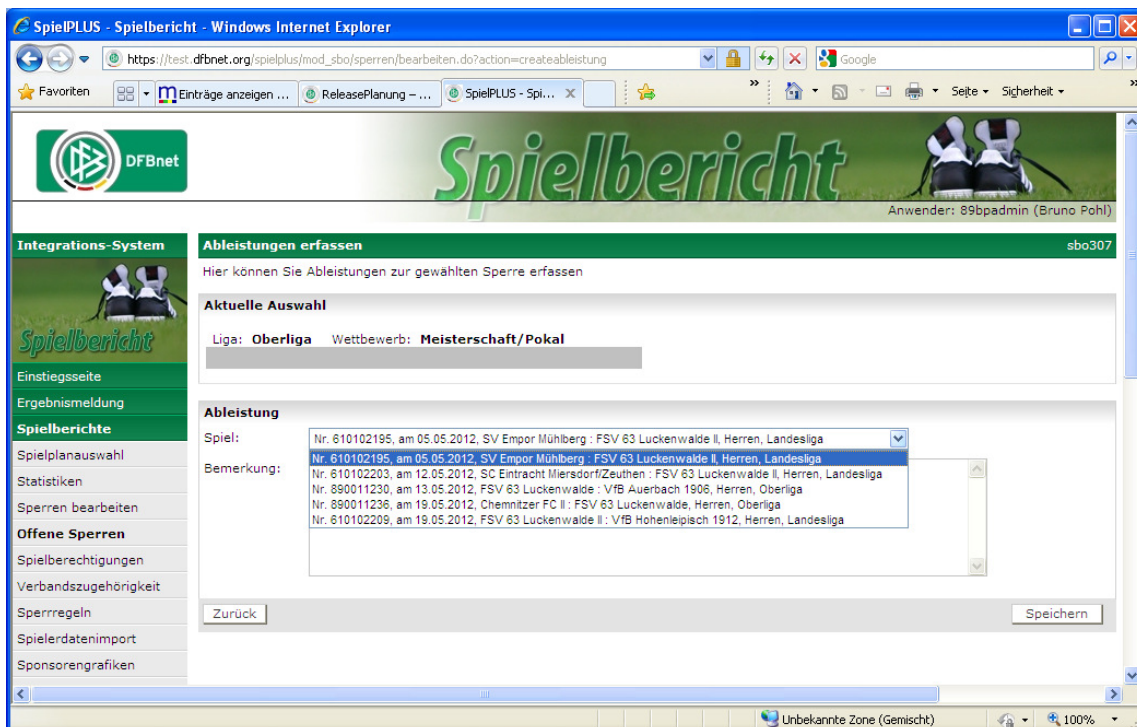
SpielPLUS - Spielbericht - Windows Internet Explorer

https://test.dfbnet.org/spielplus/mod_sbo/sperren/bearbeiten.do?action=createableistung

Google

Favoriten

Einträge anzeigen ...

ReleasePlanung – ...

SpielPLUS - Spi...

Seite

Sicherheit

DFBnet

Spielbericht

Anwender: 89bpadmin (Bruno Pohl)

Integrations-System

Spielbericht

Einstiegsseite

Ergebnismeldung

Spielberichte

Spielplanauswahl

Statistiken

Sperren bearbeiten

Offene Sperren

Spielberechtigungen

Verbandszugehörigkeit

Sperrregeln

Spielerdatenimport

Sponsorengrafiken

Ableistungen erfassen

sbo307

Hier können Sie Ableistungen zur gewählten Sperre erfassen

Aktuelle Auswahl

Liga: Oberliga Wettbewerb: Meisterschaft/Pokal

Ableistung

Spiel: Nr. 610102195, am 05.05.2012, SV Empor Mühlberg : FSV 63 Luckenwalde II, Herren, Landesliga

Bemerkung:

Nr. 610102195, am 05.05.2012, SV Empor Mühlberg : FSV 63 Luckenwalde II, Herren, Landesliga
Nr. 610102203, am 12.05.2012, SC Eintracht Miersdorf/Zeuthen : FSV 63 Luckenwalde II, Herren, Landesliga
Nr. 890011230, am 13.05.2012, FSV 63 Luckenwalde : VfB Auerbach 1906, Herren, Oberliga
Nr. 890011236, am 19.05.2012, Chemnitzer FC II : FSV 63 Luckenwalde, Herren, Oberliga
Nr. 610102209, am 19.05.2012, FSV 63 Luckenwalde II : VfB Hohenleipisch 1912, Herren, Landesliga

Zurück

Speichern

Unbekannte Zone (Gemischt)

100%